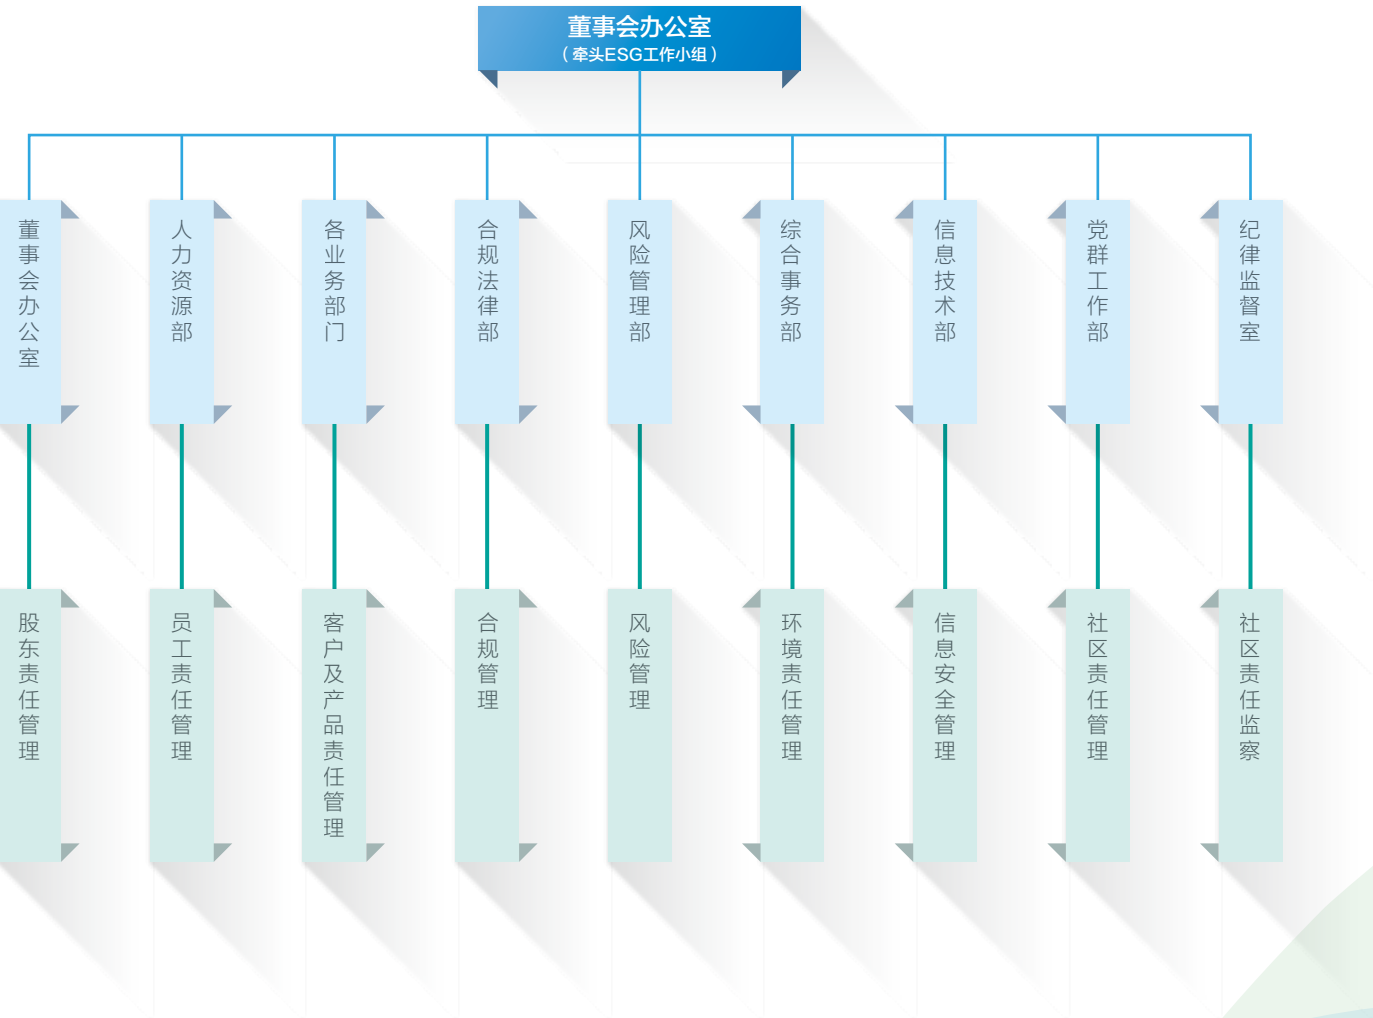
董事会办公室
（牵头ESG工作小组）

董事会办公室

人力资源部

各业务部门

合规法律部

风险管理部

综合事务部

信息技术部

党群工作部

纪律监督室

股东责任管理

员工责任管理

客户及产品责任管理

合规管理

风险管理

环境责任管理

信息安全管理

社区责任管理

社区责任监察